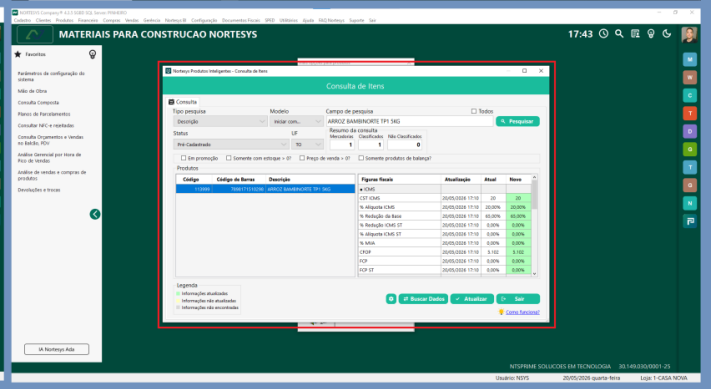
NORTESYS Complexy® 4.0.3 SOBRE SQL Server (PRIMEIRO)

Cadastros Clientes Produtos Financeiro Compras Vendas Gerência Nortesys BI Configuração Documentos Fiscais SPED Utilidades Ajuda FAQ Nortesys Suporte Sair

MATERIAIS PARA CONSTRUCAO NORTESYS

17:43

Favoritos

Parâmetros de configuração do sistema
Mão de Obra
Consulta Composta
Planos de Parcelamentos
Consultar NFC-e rejeitadas
Consulta Orçamentos e Vendas no Balcão, PDV
Análise Gerencial por Hora de Pico de Vendas
Análise de vendas e compras de produtos
Devoluções e trocas

IA Nortesys Ade

Nortesys Produtos Inteligentes - Consulta de Itens

Consulta de Itens

Consulta
Tipo pesquisa
Descrição
Modelo
Iniciar com...
Campo de pesquisa
ARROZ BAMBINORTE TP1 5KG
Todos
Pesquisar
Status
Pré-Cadastrado
UF
TO
Resumo da consulta
Mercadorias 1
Classificados 1
Não Classificados 0
Em promoção
Somente com estoque > 0?
Preço de venda > 0?
Somente produtos de balança?
Produtos

| Código | Código de Barras | Descrição |
|---|---|---|
| 113999 | 7898171510298 | ARROZ BAMBINORTE TP1 5KG |

| Figuras fiscais | Atualização | Atual | Novo |
|---|---|---|---|
| ICMS | | | |
| CST ICMS | 20/05/2025 17:10 | 20 | 20 |
| % Alíquota ICMS | 20/05/2025 17:10 | 20,00% | 20,00% |
| % Redução da Base | 20/05/2025 17:10 | 60,00% | 60,00% |
| % Redução ICMS ST | 20/05/2025 17:10 | 0,00% | 0,00% |
| % Alíquota ICMS ST | 20/05/2025 17:10 | 0,00% | 0,00% |
| % MVA | 20/05/2025 17:10 | 0,00% | 0,00% |
| CFOP | 20/05/2025 17:10 | 5.102 | 5.102 |
| FCP | 20/05/2025 17:10 | 0,00% | 0,00% |
| FCP ST | 20/05/2025 17:10 | 0,00% | 0,00% |

Legenda
Informações atualizadas
Informações não atualizadas
Informações não encontradas

Buscar Dados
Atualizar
Sair
Como funciona?

NTSPRIME SOLUCOES EM TECNOLOGIA 30.149.030/0001-25
Usuário: NSYS 20/05/2025 quarta-feira Loja: 1-CASA NOVA